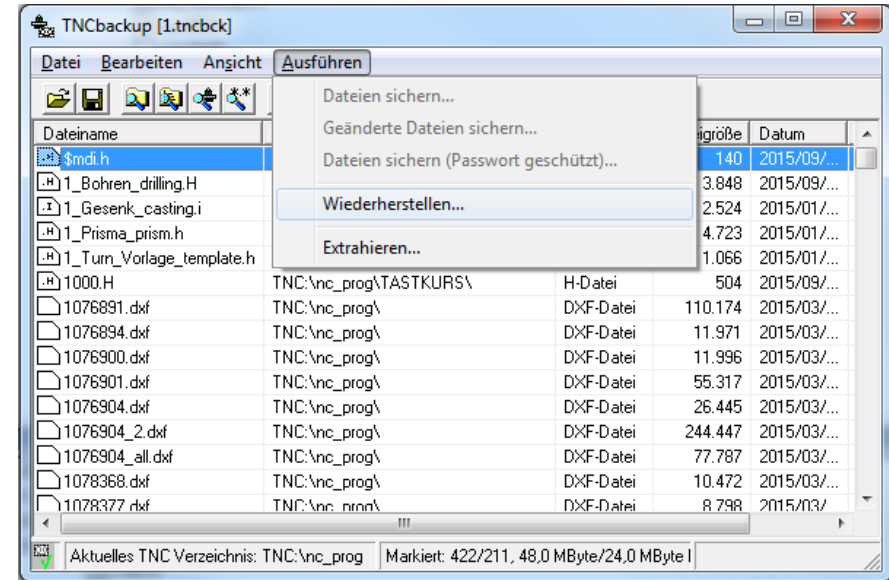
TNCbackup [1.tncbck]

Datei Bearbeiten Ansicht Ausführen

Dateien sichern...
Geänderte Dateien sichern...
Dateien sichern (Passwort geschützt)...
Wiederherstellen...
Extrahieren...

| Dateiname | | | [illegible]eigröße | Datum |
|---|---|---|---|---|
| $mdi.h | | | 140 | 2015/09/... |
| 1_Bohren_drilling.H | | | 3.848 | 2015/09/... |
| 1_Gesenk_casting.i | | | 2.524 | 2015/01/... |
| 1_Prisma_prism.h | | | 4.723 | 2015/01/... |
| 1_Turn_Vorlage_template.h | | | 1.066 | 2015/01/... |
| 1000.H | TNC:\nc_prog\TASTKURS\ | H-Datei | 504 | 2015/09/... |
| 1076891.dxf | TNC:\nc_prog\ | DXF-Datei | 110.174 | 2015/03/... |
| 1076894.dxf | TNC:\nc_prog\ | DXF-Datei | 11.971 | 2015/03/... |
| 1076900.dxf | TNC:\nc_prog\ | DXF-Datei | 11.996 | 2015/03/... |
| 1076901.dxf | TNC:\nc_prog\ | DXF-Datei | 55.317 | 2015/03/... |
| 1076904.dxf | TNC:\nc_prog\ | DXF-Datei | 26.445 | 2015/03/... |
| 1076904_2.dxf | TNC:\nc_prog\ | DXF-Datei | 244.447 | 2015/03/... |
| 1076904_all.dxf | TNC:\nc_prog\ | DXF-Datei | 77.787 | 2015/03/... |
| 1078368.dxf | TNC:\nc_prog\ | DXF-Datei | 10.472 | 2015/03/... |
| 1078377.dxf | TNC:\nc_prog\ | DXF-Datei | 8.798 | 2015/03/... |

Aktuelles TNC Verzeichnis: TNC:\nc_prog | Markiert: 422/211, 48,0 MByte/24,0 MByte I